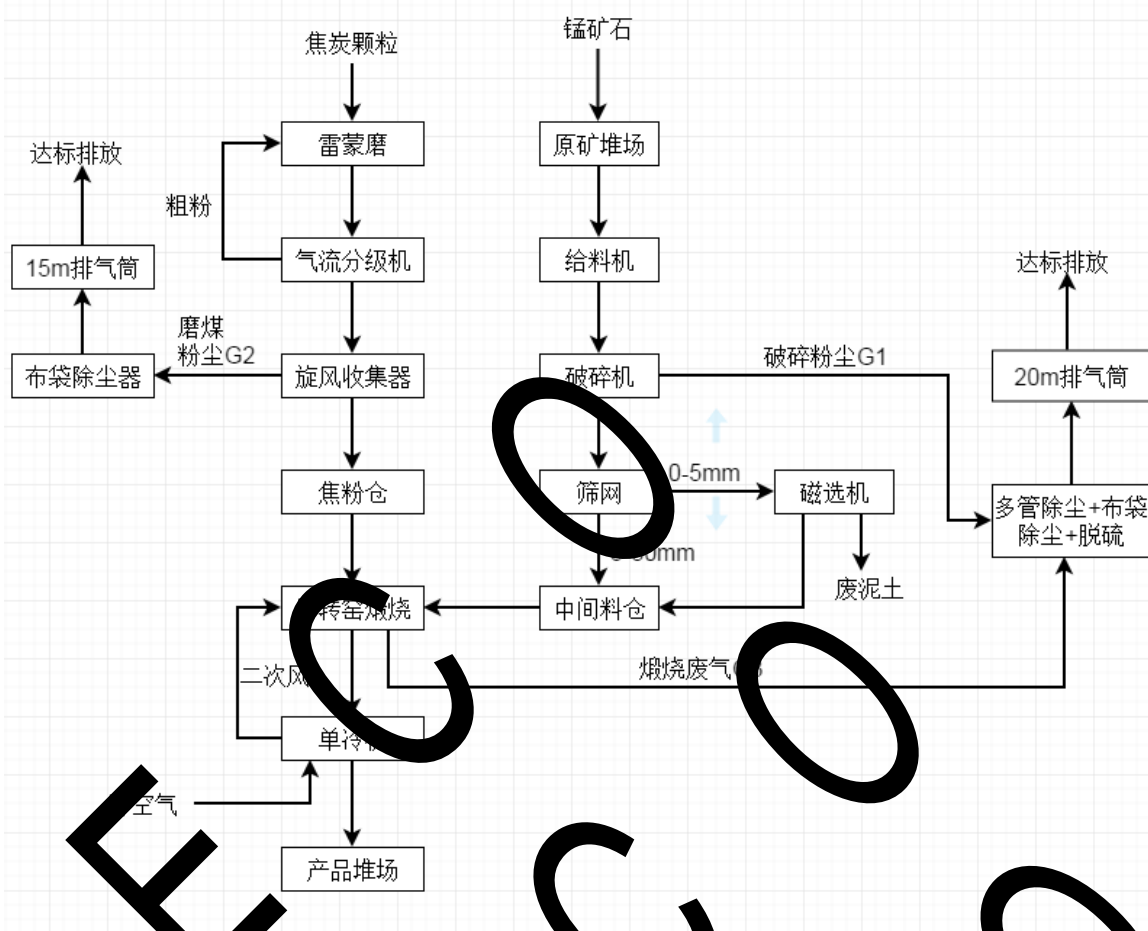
焦炭颗粒

锰矿石

雷蒙磨

原矿堆场

达标排放

粗粉

气流分级机

给料机

15m排气筒

达标排放

磨煤粉尘G2

布袋除尘器

旋风收集器

破碎机

破碎粉尘G1

20m排气筒

焦粉仓

筛网

0-5mm

磁选机

多管除尘+布袋除尘+脱硫

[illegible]mm

废泥土

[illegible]转窑煅烧

中间料仓

二次风

煅烧废气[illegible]

单冷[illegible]

空气

产品堆场